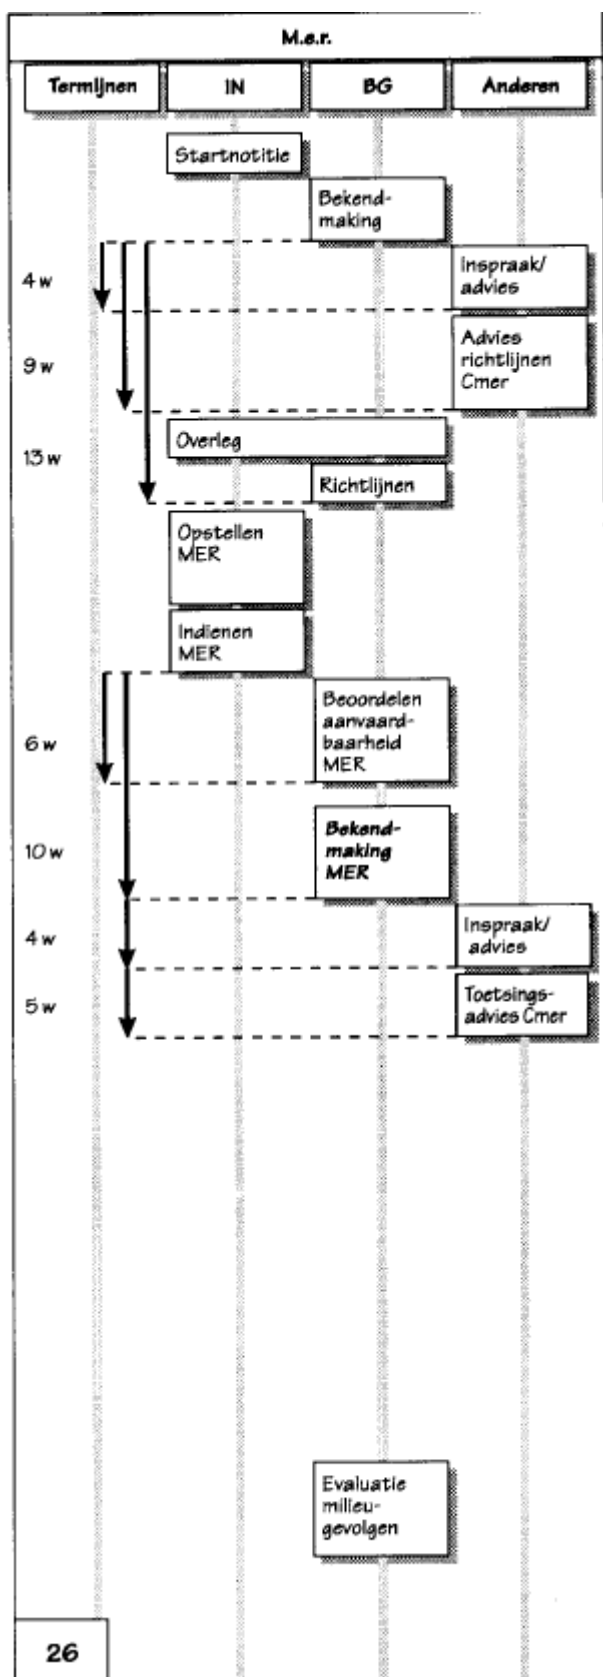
M.e.r.

| Termijnen | IN | BG | Anderen |
|---|---|---|---|

Startnotitie

Bekendmaking

4 w

Inspraak/advies

9 w

Advies richtlijnen Cmer

13 w

Overleg

Richtlijnen

Opstellen MER

Indienen MER

6 w

Beoordelen aanvaardbaarheid MER

10 w

Bekendmaking MER

4 w

Inspraak/advies

5 w

Toetsingsadvies Cmer

Evaluatie milieugevolgen

26